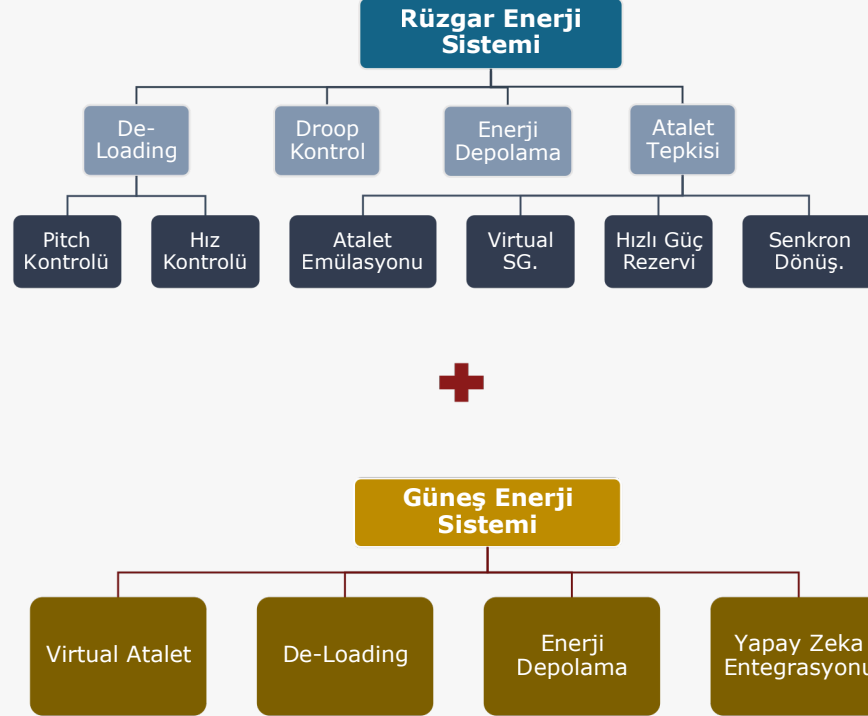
Rüzgar Enerji Sistemi

De-Loading

Droop Kontrol

Enerji Depolama

Atalet Tepkisi

Pitch Kontrolü

Hız Kontrolü

Atalet Emülasyonu

Virtual SG.

Hızlı Güç Rezervi

Senkron Dönüş.

Güneş Enerji Sistemi

Virtual Atalet

De-Loading

Enerji Depolama

Yapay Zeka Entegrasyonu